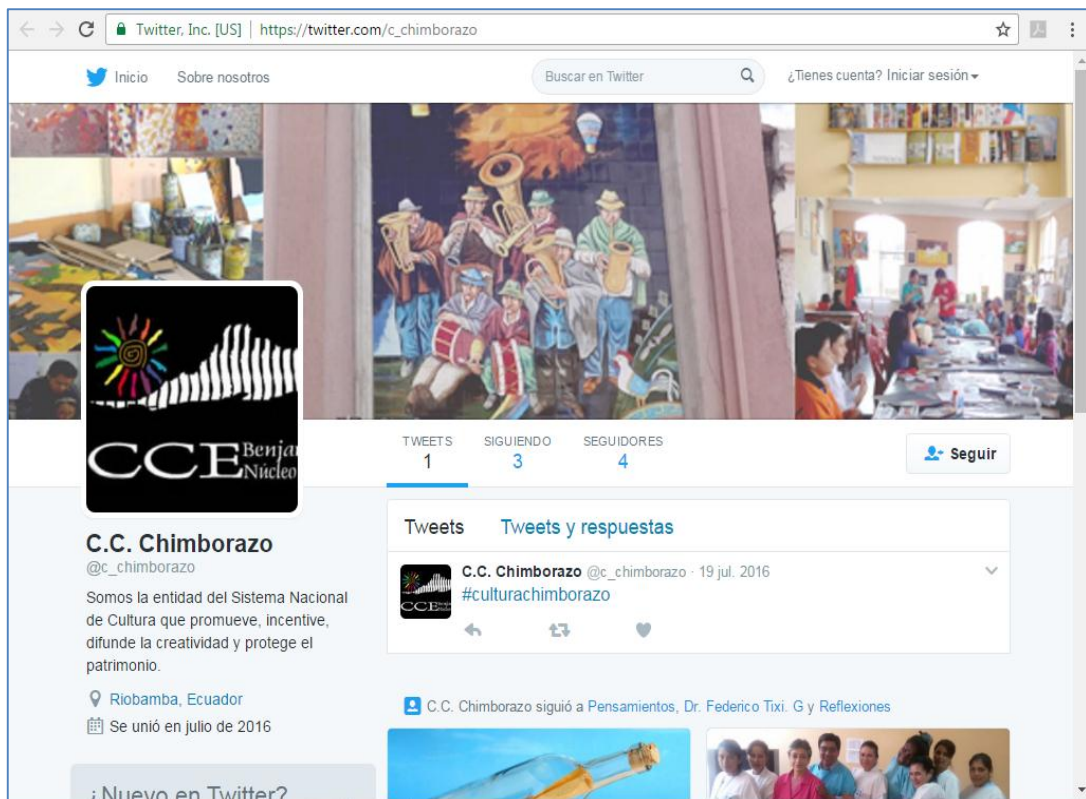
Twitter, Inc. [US] | https://twitter.com/c_chimborazo

Inicio Sobre nosotros

Buscar en Twitter

¿Tienes cuenta? Iniciar sesión

CCE Benja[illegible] Núcleo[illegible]

TWEETS 1 SIGUIENDO 3 SEGUIDORES 4

Seguir

C.C. Chimborazo
@c_chimborazo

Somos la entidad del Sistema Nacional de Cultura que promueve, incentive, difunde la creatividad y protege el patrimonio.

Riobamba, Ecuador

Se unió en julio de 2016

¿Nuevo en Twitter?

Tweets Tweets y respuestas

C.C. Chimborazo @c_chimborazo · 19 jul. 2016
#culturachimborazo

C.C. Chimborazo siguió a Pensamientos, Dr. Federico Tixi. G y Reflexiones